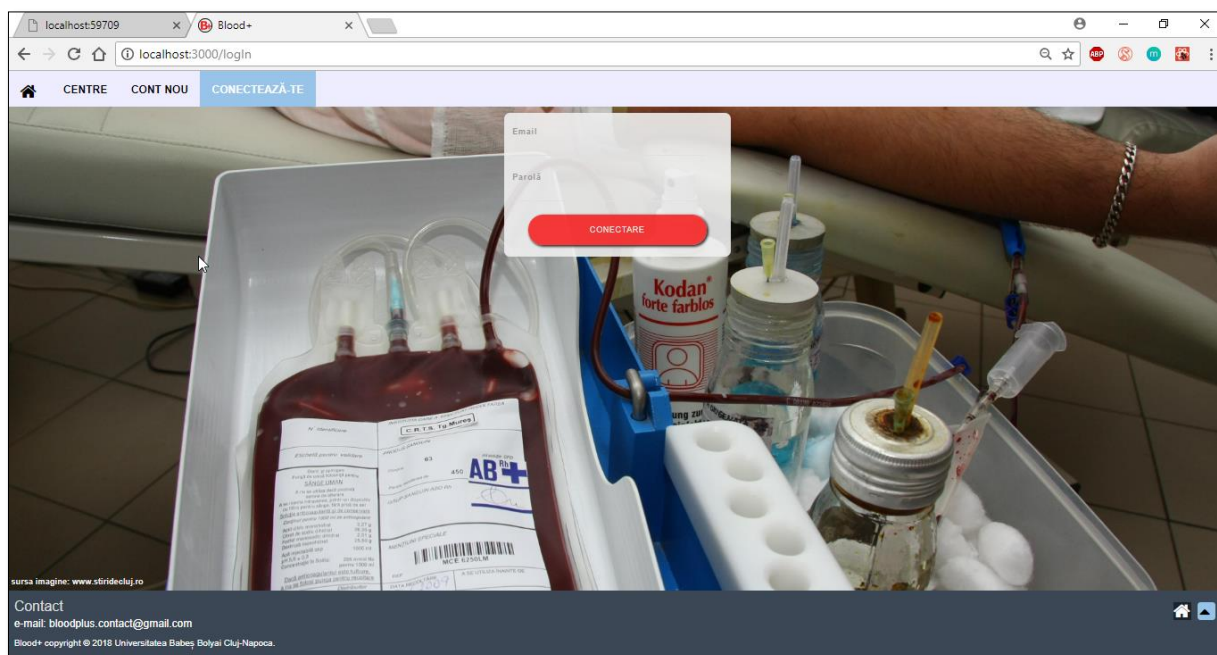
localhost:59709 × Blood+ ×

localhost:3000/logIn

CENTRE CONT NOU CONECTEAZĂ-TE

Email

Parolă

CONECTARE

Kodan forte farblos

C.R.T.S. Tg.Mureş

SÂNGE UMAN

AB Rh +

MCE 6250LM

sursa imagine: www.stiridecluj.ro

Contact
e-mail: bloodplus.contact@gmail.com

Blood+ copyright © 2018 Universitatea Babeș Bolyai Cluj-Napoca.